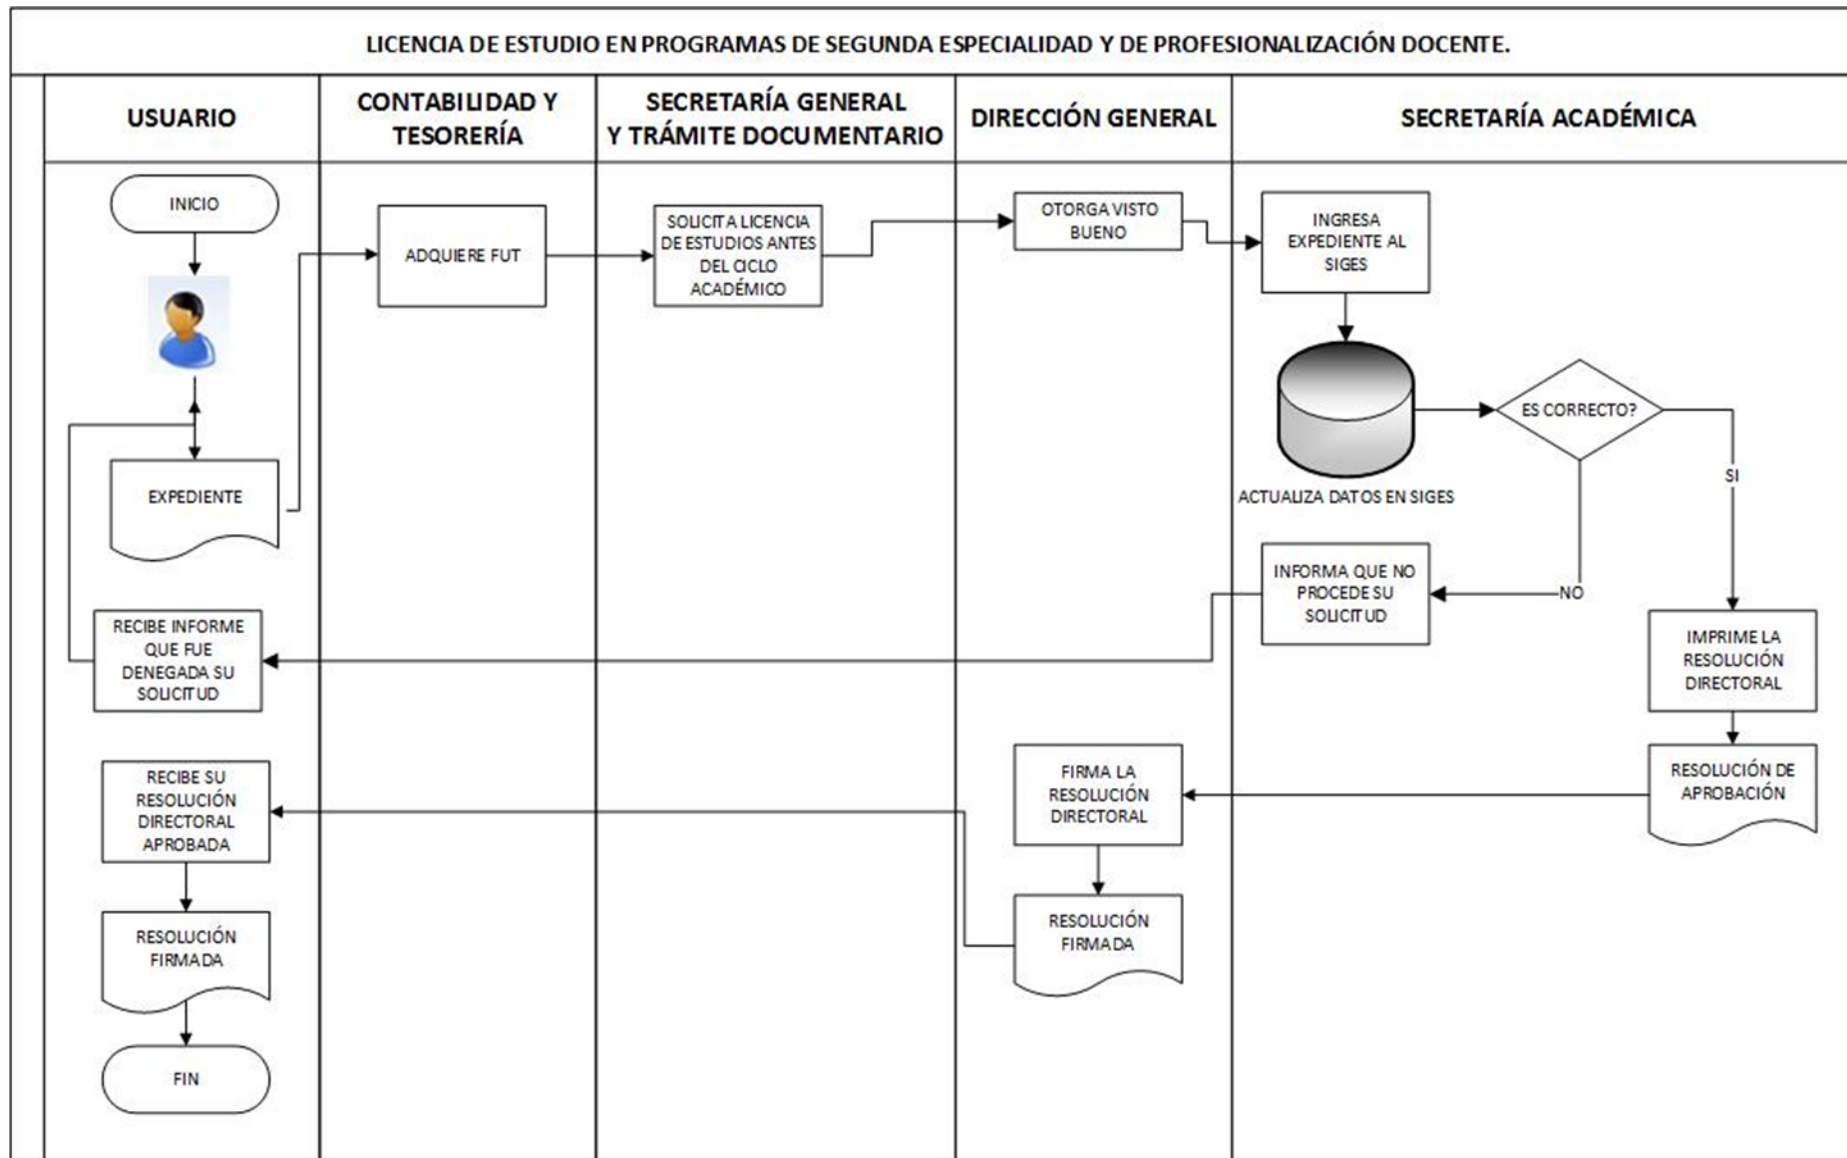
LICENCIA DE ESTUDIO EN PROGRAMAS DE SEGUNDA ESPECIALIDAD Y DE PROFESIONALIZACIÓN DOCENTE.

USUARIO

CONTABILIDAD Y TESORERÍA

SECRETARÍA GENERAL Y TRÁMITE DOCUMENTARIO

DIRECCIÓN GENERAL

SECRETARÍA ACADÉMICA

INICIO

ADQUIERE FUT

SOLICITA LICENCIA DE ESTUDIOS ANTES DEL CICLO ACADÉMICO

OTORGA VISTO BUENO

INGRESA EXPEDIENTE AL SIGES

EXPEDIENTE

ACTUALIZA DATOS EN SIGES

ES CORRECTO?

SI

NO

INFORMA QUE NO PROCEDE SU SOLICITUD

RECIBE INFORME QUE FUE DENEGADA SU SOLICITUD

IMPRIME LA RESOLUCIÓN DIRECTORAL

RESOLUCIÓN DE APROBACIÓN

FIRMA LA RESOLUCIÓN DIRECTORAL

RECIBE SU RESOLUCIÓN DIRECTORAL APROBADA

RESOLUCIÓN FIRMADA

RESOLUCIÓN FIRMADA

FIN